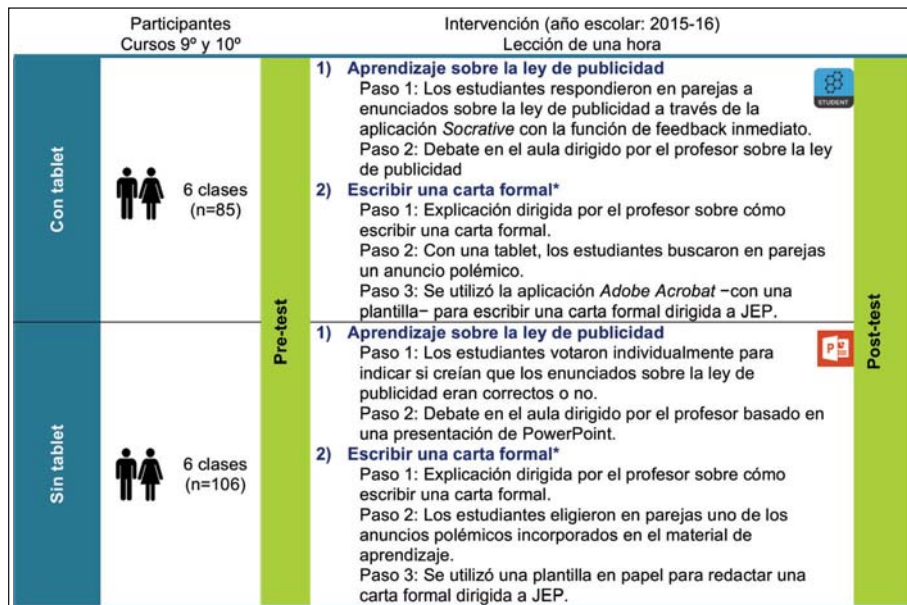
| | Participantes Cursos 9º y 10º | | Intervención (año escolar: 2015-16) Lección de una hora | |
|---|---|---|---|---|
| Con tablet | 6 clases (n=85) | Pre-test | 1) Aprendizaje sobre la ley de publicidad<br>Paso 1: Los estudiantes respondieron en parejas a enunciados sobre la ley de publicidad a través de la aplicación *Socrative* con la función de feedback inmediato.<br>Paso 2: Debate en el aula dirigido por el profesor sobre la ley de publicidad<br>2) Escribir una carta formal*<br>Paso 1: Explicación dirigida por el profesor sobre cómo escribir una carta formal.<br>Paso 2: Con una tablet, los estudiantes buscaron en parejas un anuncio polémico.<br>Paso 3: Se utilizó la aplicación *Adobe Acrobat* −con una plantilla− para escribir una carta formal dirigida a JEP. | Post-test |
| Sin tablet | 6 clases (n=106) | Pre-test | 1) Aprendizaje sobre la ley de publicidad<br>Paso 1: Los estudiantes votaron individualmente para indicar si creían que los enunciados sobre la ley de publicidad eran correctos o no.<br>Paso 2: Debate en el aula dirigido por el profesor basado en una presentación de PowerPoint.<br>2) Escribir una carta formal*<br>Paso 1: Explicación dirigida por el profesor sobre cómo escribir una carta formal.<br>Paso 2: Los estudiantes eligieron en parejas uno de los anuncios polémicos incorporados en el material de aprendizaje.<br>Paso 3: Se utilizó una plantilla en papel para redactar una carta formal dirigida a JEP. | Post-test |

STUDENT